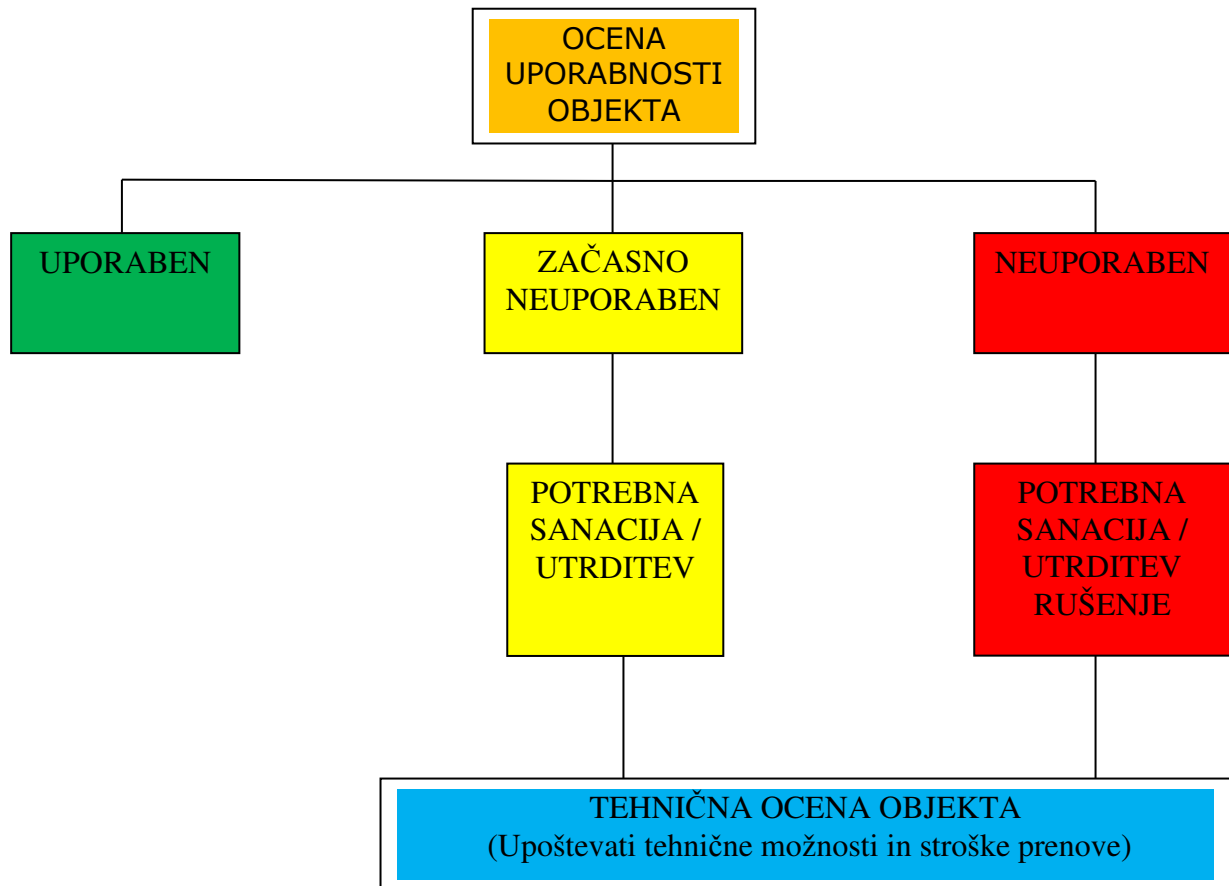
OCENA UPORABNOSTI OBJEKTA

UPORABEN

ZAČASNO NEUPORABEN

NEUPORABEN

POTREBNA SANACIJA / UTRDITEV

POTREBNA SANACIJA / UTRDITEV RUŠENJE

TEHNIČNA OCENA OBJEKTA
(Upoštevati tehnične možnosti in stroške prenove)